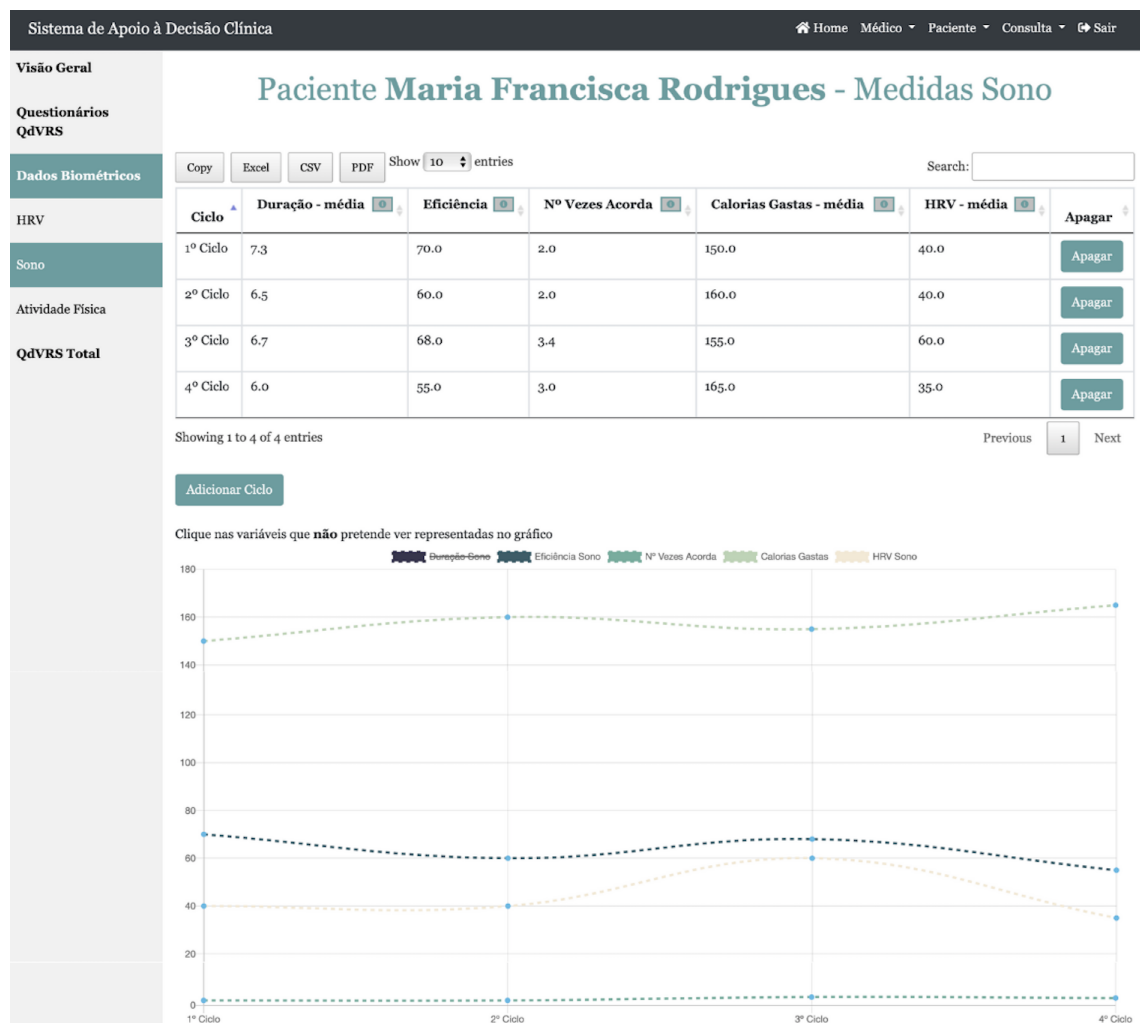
Sistema de Apoio à Decisão Clínica

Home Médico Paciente Consulta Sair

Visão Geral

Questionários QdVRS

Dados Biométricos

HRV

Sono

Atividade Física

QdVRS Total

Paciente **Maria Francisca Rodrigues** - Medidas Sono

Copy Excel CSV PDF Show 10 entries

Search:

| Ciclo | Duração - média | Eficiência | Nº Vezes Acorda | Calorias Gastas - média | HRV - média | Apagar |
|---|---|---|---|---|---|---|
| 1º Ciclo | 7.3 | 70.0 | 2.0 | 150.0 | 40.0 | Apagar |
| 2º Ciclo | 6.5 | 60.0 | 2.0 | 160.0 | 40.0 | Apagar |
| 3º Ciclo | 6.7 | 68.0 | 3.4 | 155.0 | 60.0 | Apagar |
| 4º Ciclo | 6.0 | 55.0 | 3.0 | 165.0 | 35.0 | Apagar |

Showing 1 to 4 of 4 entries

Previous 1 Next

Adicionar Ciclo

Clique nas variáveis que **não** pretende ver representadas no gráfico

Duração Sono Eficiência Sono Nº Vezes Acorda Calorias Gastas HRV Sono

180
160
140
120
100
80
60
40
20
0

1º Ciclo 2º Ciclo 3º Ciclo 4º Ciclo